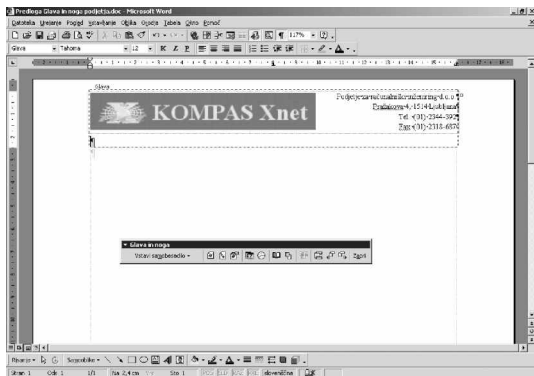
Predloga Glava in noga podjetja.doc - Microsoft Word

Datoteka Urejanje Pogled Vstavljanje Oblika Orodja Tabela Okno Pomoč

Glava Tahoma 12 K Z P 117%

Glava

KOMPAS Xnet

Podjetje·za·računalniško·izobraževanje·d.·o.·o.¶
Dunajska·4,·1514·Ljubljana¶
Tel.:·(01)·2344-392¶
Fax:·(01)·2311-657¶

Glava in noga

Vstavi samobesedilo ▾ Zapri

Risanje ▾ Samooblike ▾

Stran 1 Odd 1 1/1 Na 2,4 cm Vr Sto 1 slovenščina